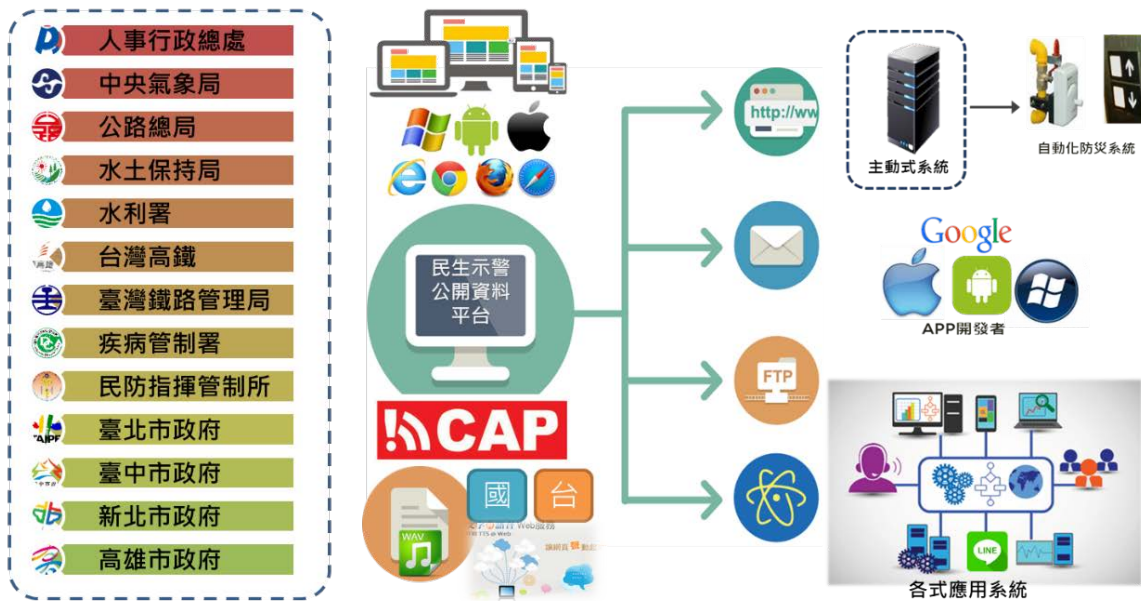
人事行政總處
中央氣象局
公路總局
水土保持局
水利署
台灣高鐵
臺灣鐵路管理局
疾病管制署
民防指揮管制所
TAIPEI
臺北市政府
臺中市政府
新北市政府
高雄市政府

民生示警
公開資料
平台

CAP

WAV
國
台
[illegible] Web服務
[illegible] TTS in Web
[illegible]

http://ww
FTP

主動式系統
自動化防災系統

Google
APP開發者

LINE
各式應用系統